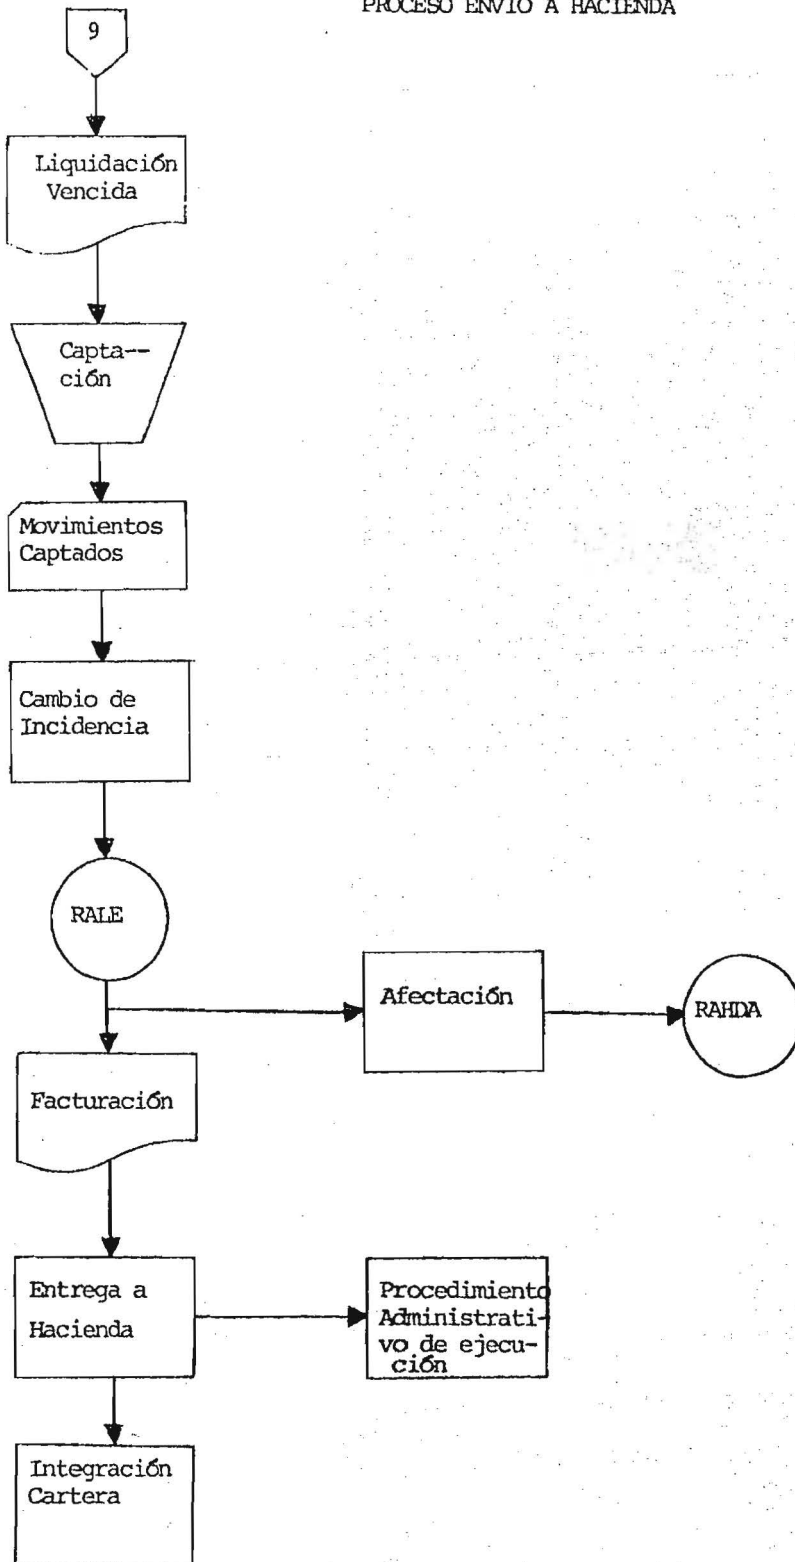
PROCESO ENVIO A HACIENDA

9

Liquidación Vencida

Captación

Movimientos Captados

Cambio de Incidencia

RALE

Afectación

RAHDA

Facturación

Entrega a Hacienda

Procedimiento Administrativo de ejecución

Integración Cartera